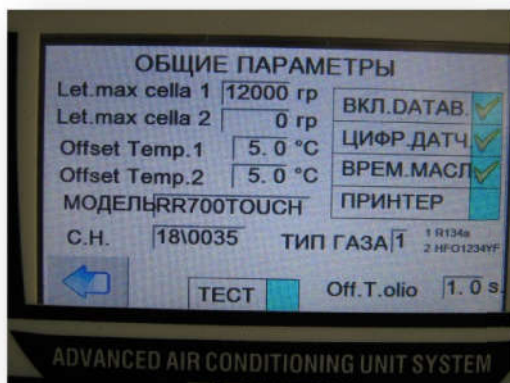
ОБЩИЕ ПАРАМЕТРЫ

Let.max cella 1 12000 gr

Let.max cella 2 0 gr

Offset Temp.1 5.0 °C

Offset Temp.2 5.0 °C

МОДЕЛЬ RR700TOUCH

ВКЛ.DATAB.

ЦИФР.ДАТЧ

ВРЕМ.МАСЛ

ПРИНТЕР

С.Н. 18\0035

ТИП ГАЗА 1

1 R134a
2 HFO1234YF

ТЕСТ

Off.T.olio 1.0 s.

ADVANCED AIR CONDITIONING UNIT SYSTEM